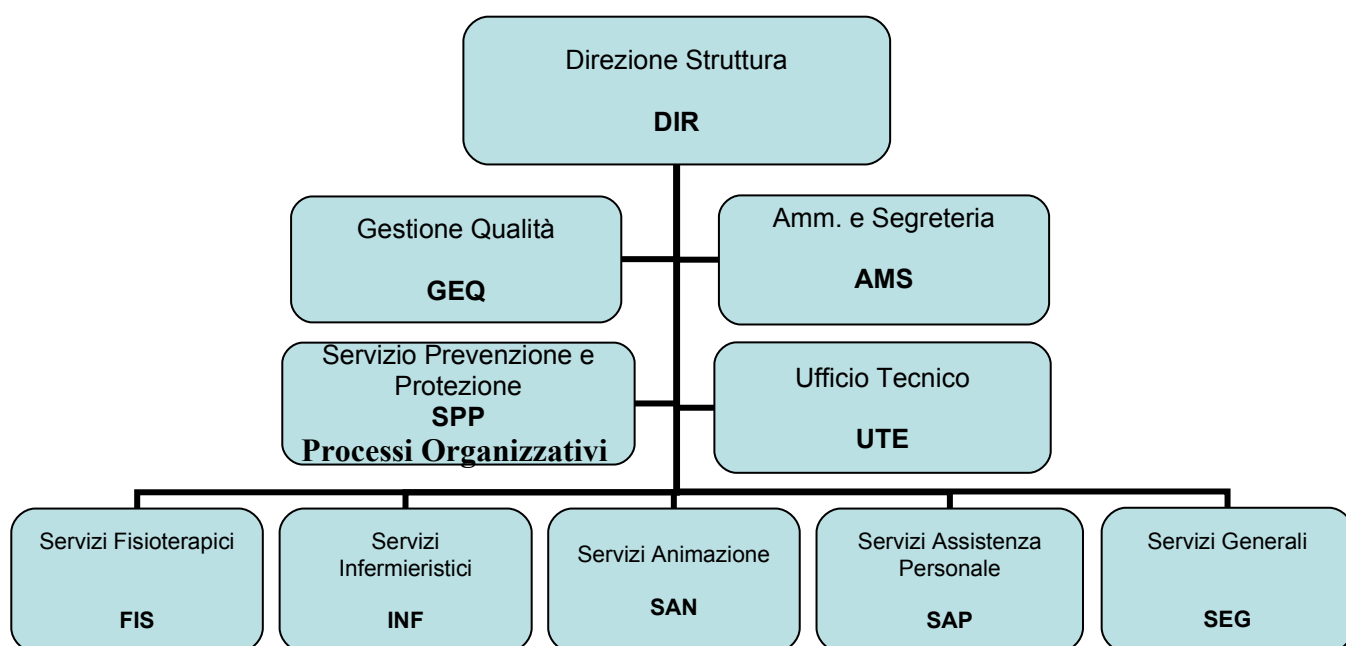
Direzione Struttura

DIR

Gestione Qualità

GEQ

Amm. e Segreteria

AMS

Servizio Prevenzione e Protezione

SPP

Processi Organizzativi

Ufficio Tecnico

UTE

Servizi Fisioterapici

FIS

Servizi Infermieristici

INF

Servizi Animazione

SAN

Servizi Assistenza Personale

SAP

Servizi Generali

SEG